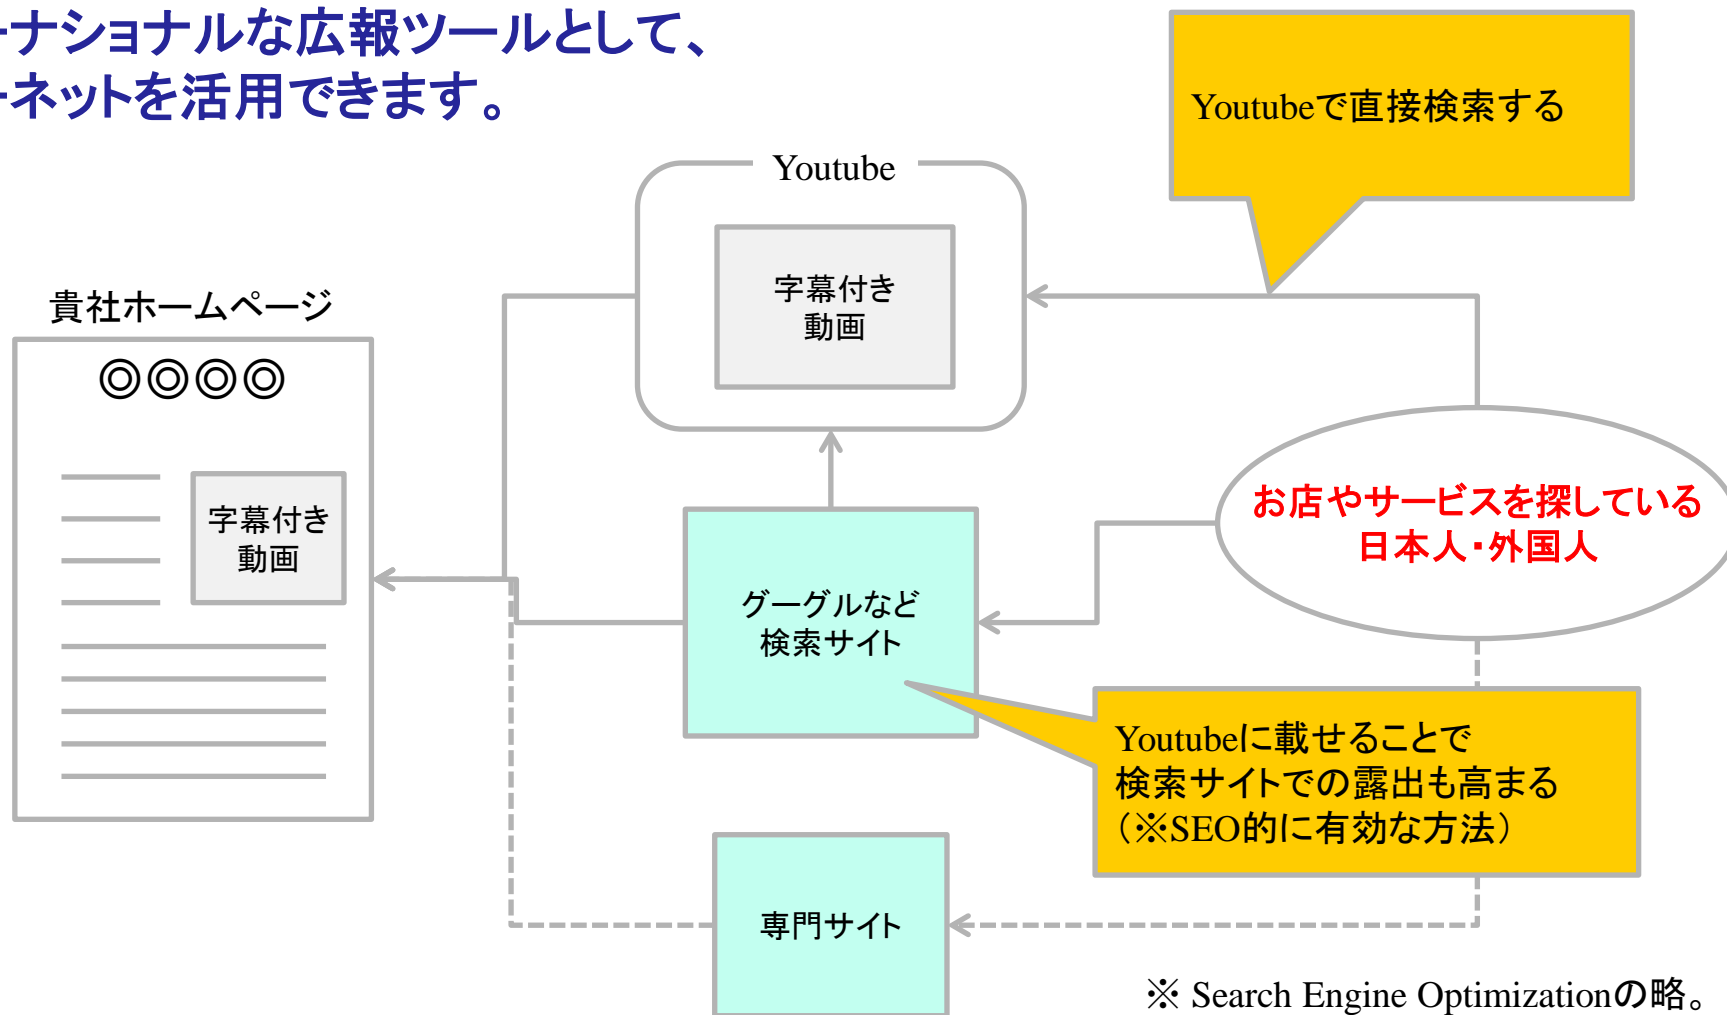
-ナショナルな広報ツールとして、
-ネットを活用できます。

Youtubeで直接検索する

Youtube

字幕付き
動画

貴社ホームページ

◎◎◎◎

字幕付き
動画

お店やサービスを探している
日本人・外国人

グーグルなど
検索サイト

Youtubeに載せることで
検索サイトでの露出も高まる
（※SEO的に有効な方法）

専門サイト

※ Search Engine Optimizationの略。